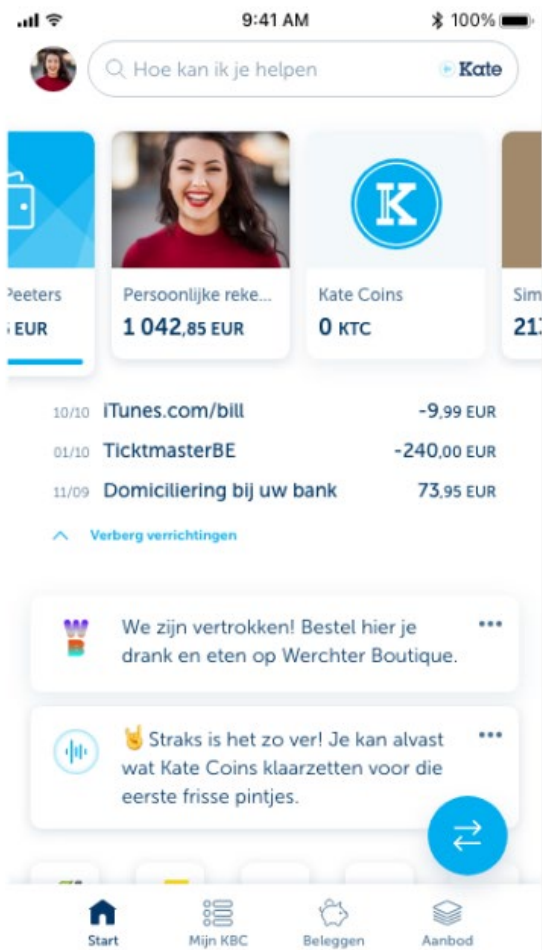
9:41 AM 100%

Hoe kan ik je helpen Kate

Peeters
EUR

Persoonlijke reke...
1 042,85 EUR

Kate Coins
0 KTC

Sim
21

10/10 iTunes.com/bill -9,99 EUR
01/10 TicktmasterBE -240,00 EUR
11/09 Domiciliering bij uw bank 73,95 EUR

Verberg verrichtingen

We zijn vertrokken! Bestel hier je drank en eten op Werchter Boutique.

Straks is het zo ver! Je kan alvast wat Kate Coins klaarzetten voor die eerste frisse pintjes.

Start Mijn KBC Beleggen Aanbod